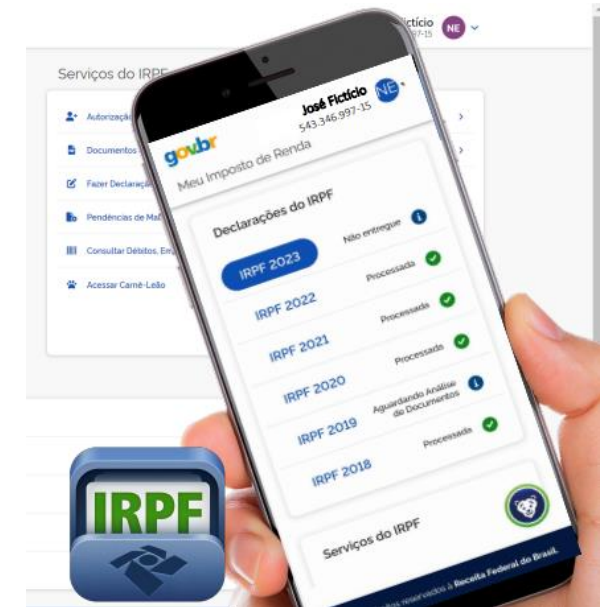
ctício
97-15
NE

Serviços do IRPF

Autorizaçã
Documentos
Fazer Declaraçã
Pendências de Mal
Consultar Débitos, Em
Acessar Carnê-Leão

gov.br
José Ficticio
543.346.997-15
NE
Meu Imposto de Renda

Declarações do IRPF
IRPF 2023 Não entregue
IRPF 2022 Processada
IRPF 2021 Processada
IRPF 2020 Processada
IRPF 2019 Aguardando Análise de Documentos
IRPF 2018 Processada

Serviços do IRPF

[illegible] reservados à Receita Federal do Brasil.

IRPF